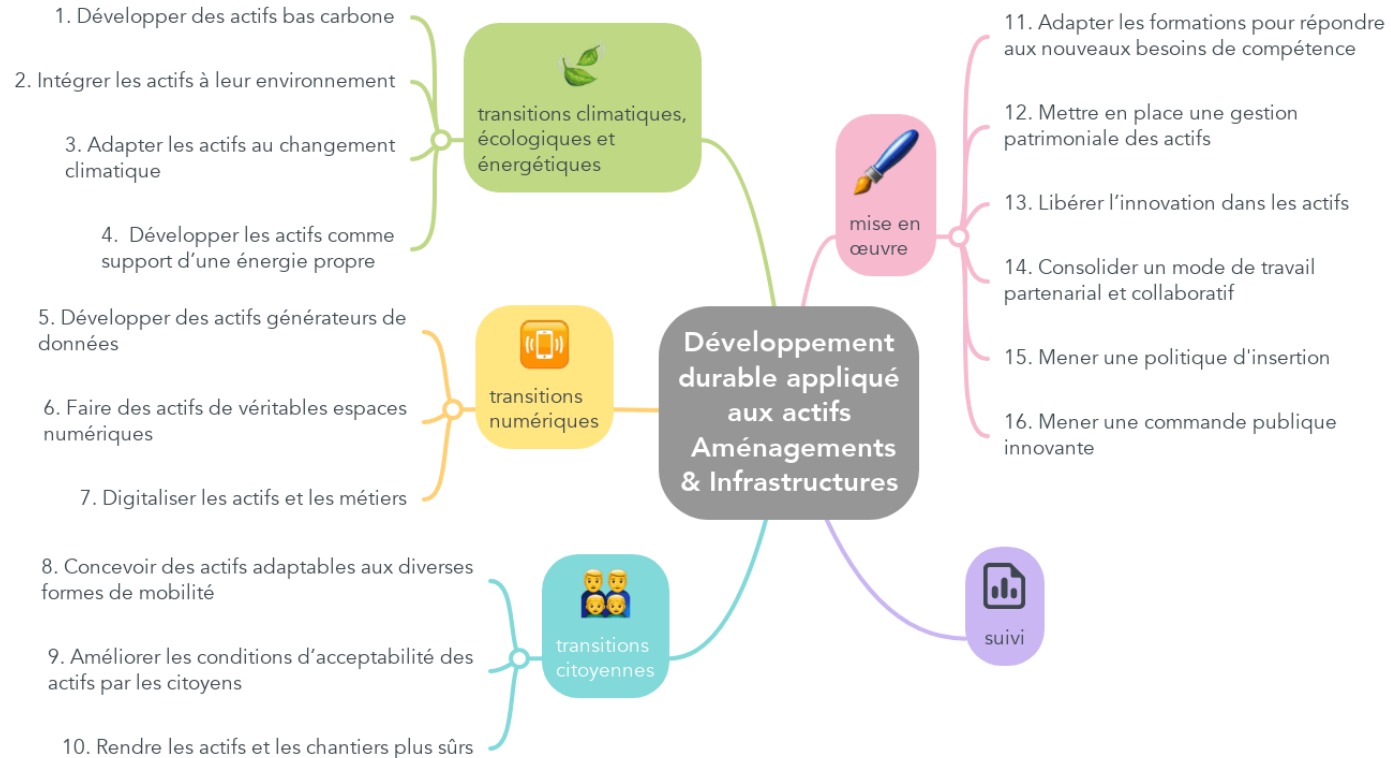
Développement durable appliqué aux actifs Aménagements & Infrastructures

transitions climatiques, écologiques et énergétiques

1. Développer des actifs bas carbone

2. Intégrer les actifs à leur environnement

3. Adapter les actifs au changement climatique

4. Développer les actifs comme support d’une énergie propre

transitions numériques

5. Développer des actifs générateurs de données

6. Faire des actifs de véritables espaces numériques

7. Digitaliser les actifs et les métiers

transitions citoyennes

8. Concevoir des actifs adaptables aux diverses formes de mobilité

9. Améliorer les conditions d’acceptabilité des actifs par les citoyens

10. Rendre les actifs et les chantiers plus sûrs

mise en œuvre

11. Adapter les formations pour répondre aux nouveaux besoins de compétence

12. Mettre en place une gestion patrimoniale des actifs

13. Libérer l’innovation dans les actifs

14. Consolider un mode de travail partenarial et collaboratif

15. Mener une politique d'insertion

16. Mener une commande publique innovante

suivi